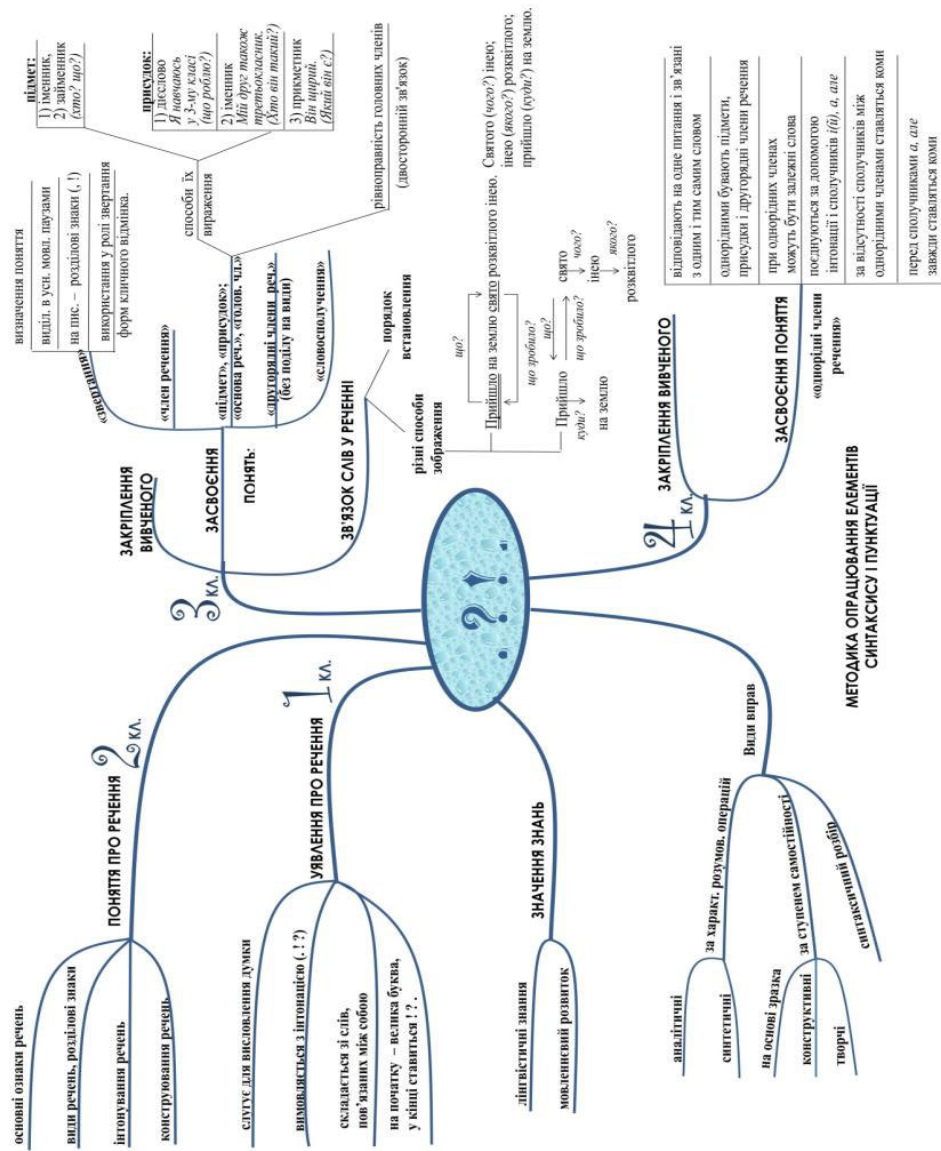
МЕТОДИКА ОПРАЦЮВАННЯ ЕЛЕМЕНТІВ СИНТАКСИСУ І ПУНКТУАЦІЇ

?!.

1 кл.
УЯВЛЕННЯ ПРО РЕЧЕННЯ
служить для висловлення думки
вимовляється з інтонацією (. ! ?)
складається зі слів, пов'язаних між собою
на початку – велика буква, у кінці ставиться ! ? .

2 кл.
ПОНЯТТЯ ПРО РЕЧЕННЯ
основні ознаки речень
види речень, розділові знаки
інтонування речень
конструювання речень

3 кл.
ЗАКРІПЛЕННЯ ВИВЧЕНОГО
ЗАСВОЄННЯ
ПОНЯТЬ:
«звертання»
визначення поняття
виділ. в усн. мовл. паузами
на пис. – розділові знаки (, !)
використання у ролі звертання форм кличного відмінка.
«член речення»
«підмет», «присудок»; «основа речення», «голов. чл.»
способи їх вираження
підмет:
1) іменник,
2) займенник (хто? що?)
присудок:
1) дієслово
Я навчаюсь у 3-му класі (що роблю?)
2) іменник
Мій друг також третьокласник. (Хто він такий?)
3) прикметник
Він щирий. (Який він є?)
рівноправність головних членів (двосторонній зв'язок)
«другорядні члени речення» (без поділу на види)
«словосполучення»
ЗВ'ЯЗОК СЛІВ У РЕЧЕННІ
порядок встановлення
різні способи зображення
Прийшло на землю свято розвітлого інею.
що?
що зробило?
Свято (чого?) інею; інею (якого?) розвітлого; прийшло (куди?) на землю.
Прийшло
куди?
на землю
що?
що зробило?
свято
чого?
інею
якого?
розвітлого

4 кл.
ЗАКРІПЛЕННЯ ВИВЧЕНОГО
ЗАСВОЄННЯ ПОНЯТТЯ
«однорідні члени речення»
відповідають на одне питання і зв'язані з одним і тим самим словом
однорідними бувають підмети, присудки і другорядні члени речення
при однорідних членах можуть бути залежні слова
поєднуються за допомогою інтонації і сполучників і(й), а, але
за відсутності сполучників між однорідними членами ставляться коми
перед сполучниками а, але завжди ставляться коми

ЗНАЧЕННЯ ЗНАНЬ
лінгвістичні знання
мовленнєвий розвиток

Види вправ
за характ. розумов. операцій
аналітичні
синтетичні
за ступенем самостійності
на основі зразка
конструктивні
творчі
синтаксичний розбір